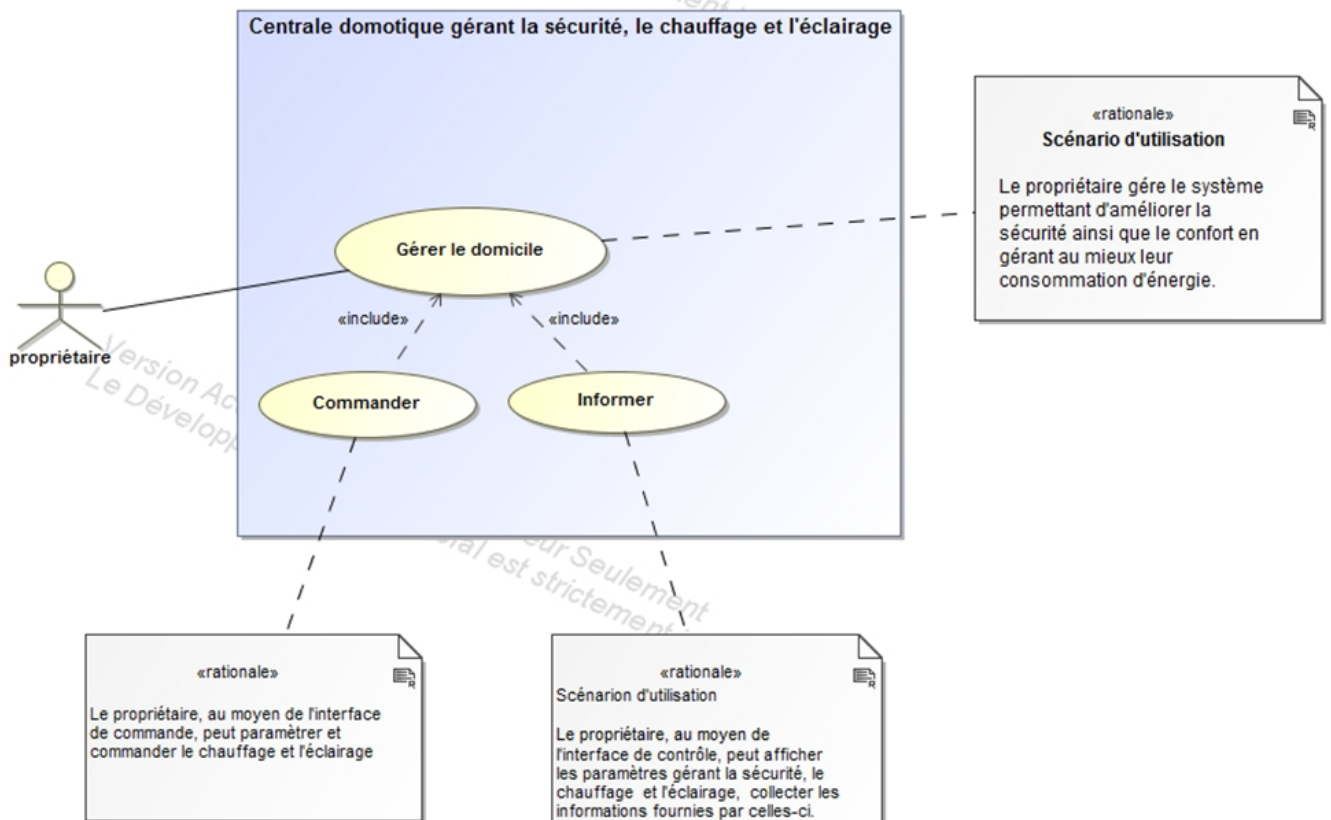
Centrale domotique gérant la sécurité, le chauffage et l'éclairage

«rationale»
Scénario d'utilisation

Le propriétaire gére le système permettant d'améliorer la sécurité ainsi que le confort en gérant au mieux leur consommation d'énergie.

Gérer le domicile

propriétaire

«include»

«include»

Commander

Informer

Version Ac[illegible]
Le Développ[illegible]

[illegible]ur Seulement
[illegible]ial est strictement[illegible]

«rationale»

Le propriétaire, au moyen de l'interface de commande, peut paramètrer et commander le chauffage et l'éclairage

«rationale»
Scénarion d'utilisation

Le propriétaire, au moyen de l'interface de contrôle, peut afficher les paramètres gérant la sécurité, le chauffage et l'éclairage, collecter les informations fournies par celles-ci.